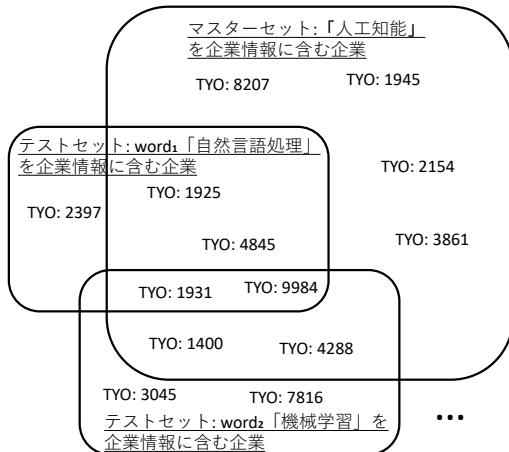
マスターセット:「人工知能」を企業情報に含む企業

TYO: 8207

TYO: 1945

テストセット: word$_1$「自然言語処理」を企業情報に含む企業

TYO: 2154

TYO: 1925

TYO: 2397

TYO: 4845

TYO: 3861

TYO: 1931

TYO: 9984

TYO: 1400

TYO: 4288

TYO: 3045

TYO: 7816

テストセット: word$_2$「機械学習」を企業情報に含む企業

•••